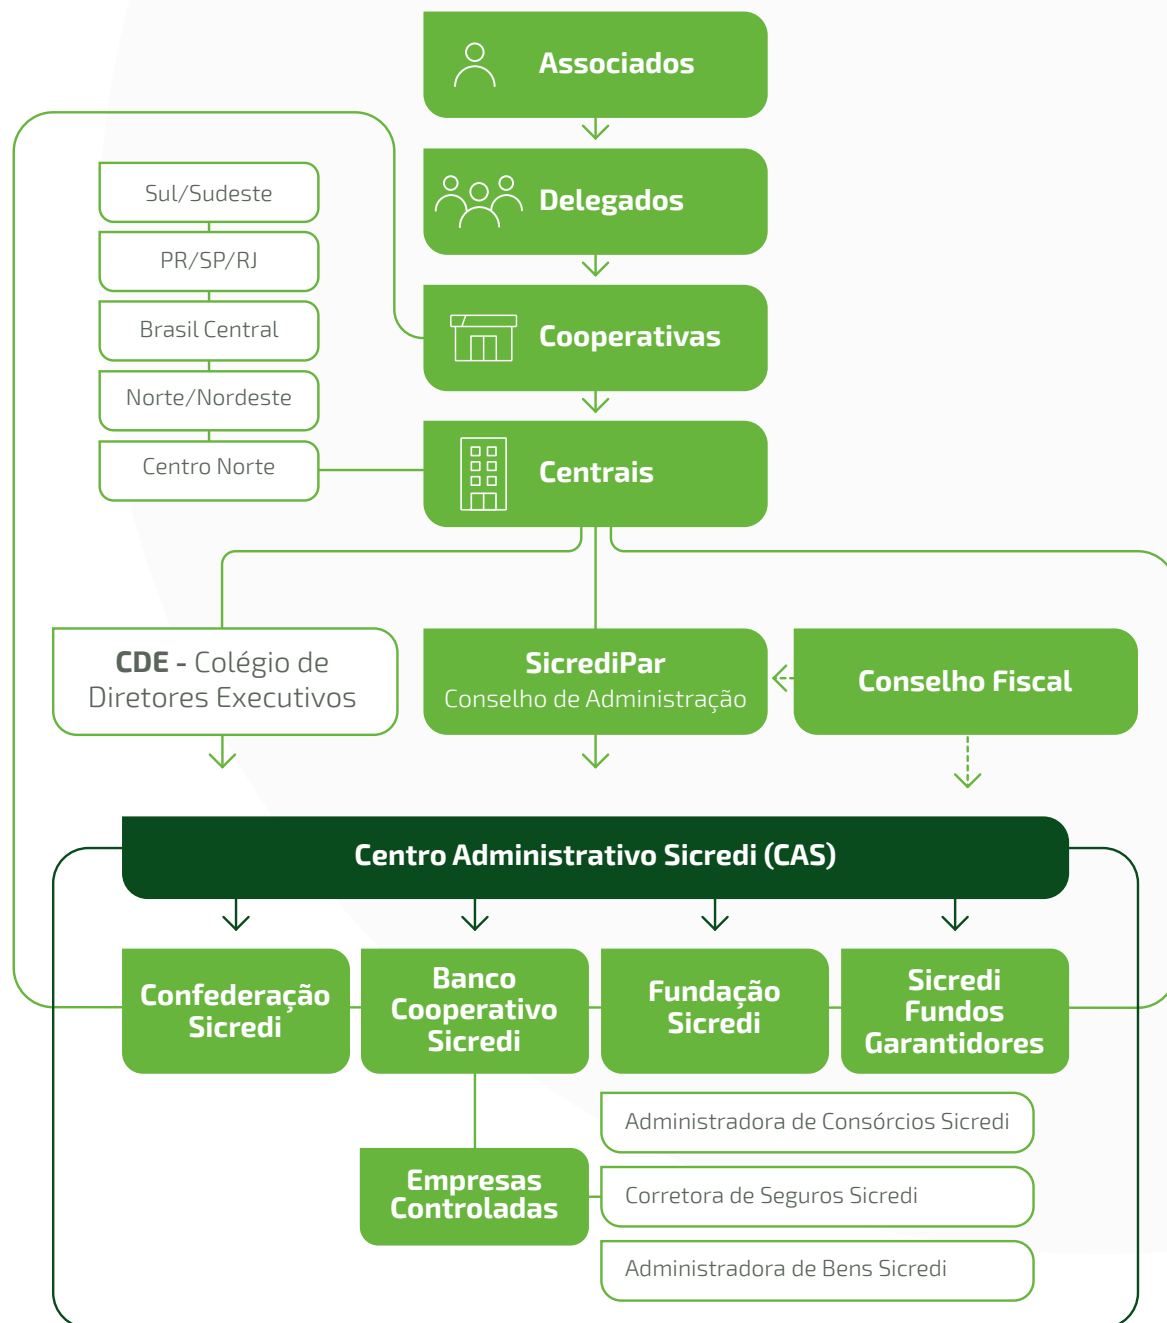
Associados

Delegados

Cooperativas

Centrais

Sul/Sudeste

PR/SP/RJ

Brasil Central

Norte/Nordeste

Centro Norte

CDE - Colégio de Diretores Executivos

SicrediPar
Conselho de Administração

Conselho Fiscal

Centro Administrativo Sicredi (CAS)

Confederação Sicredi

Banco Cooperativo Sicredi

Fundação Sicredi

Sicredi Fundos Garantidores

Empresas Controladas

Administradora de Consórcios Sicredi

Corretora de Seguros Sicredi

Administradora de Bens Sicredi